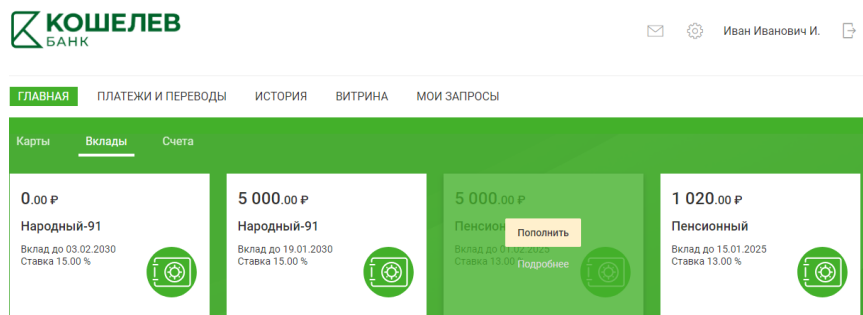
КОШЕЛЕВ
БАНК

Иван Иванович И.

ГЛАВНАЯ ПЛАТЕЖИ И ПЕРЕВОДЫ ИСТОРИЯ ВИТРИНА МОИ ЗАПРОСЫ

Карты Вклады Счета

0.00 ₽
Народный-91
Вклад до 03.02.2030
Ставка 15.00 %

5 000.00 ₽
Народный-91
Вклад до 19.01.2030
Ставка 15.00 %

5 000.00 ₽
Пенсион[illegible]
Вклад до 01.02.2025
Ставка 13.00 %
Пополнить
Подробнее

1 020.00 ₽
Пенсионный
Вклад до 15.01.2025
Ставка 13.00 %